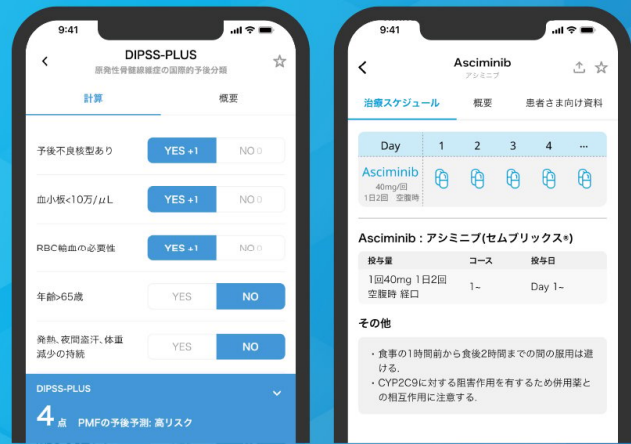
9:41

DIPSS-PLUS
原発性骨髄線維症の国際的予後分類

計算 | 概要

予後不良核型あり
YES +1 NO 0

血小板<10万/μL
YES +1 NO 0

RBC輸血の必要性
YES +1 NO 0

年齢>65歳
YES NO

発熱、夜間盗汗、体重減少の持続
YES NO

DIPSS-PLUS
4点 PMFの予後予測: 高リスク

9:41

Asciminib
アシミニブ

治療スケジュール | 概要 | 患者さま向け資料

| Day | 1 | 2 | 3 | 4 | ... |
|---|---|---|---|---|---|
| Asciminib 40mg/回 1日2回 空腹時 | | | | | |

Asciminib : アシミニブ(セムブリックス®)

| 投与量 | コース | 投与日 |
|---|---|---|
| 1回40mg 1日2回 空腹時 経口 | 1~ | Day 1~ |

その他

・食事の1時間前から食後2時間までの間の服用は避ける.
・CYP2C9に対する阻害作用を有するため併用薬との相互作用に注意する.